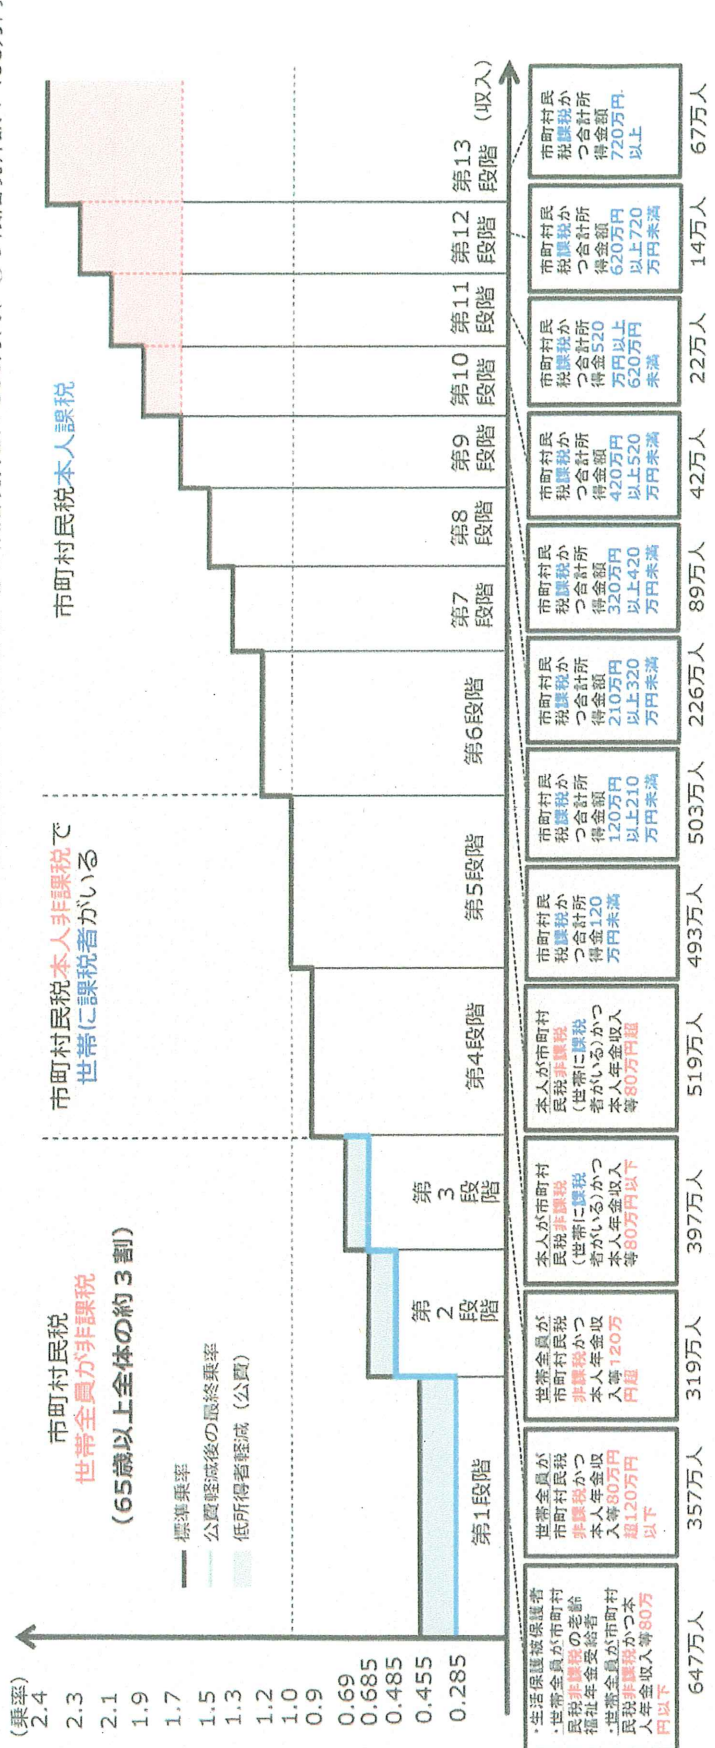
（乗率）
2.4
2.3
2.1
1.9
1.7
1.5
1.3
1.2
1.0
0.9
0.69
0.685
0.485
0.455
0.285

市町村民税
世帯全員が非課税
（65歳以上全体の約３割）

市町村民税本人非課税で
世帯に課税者がいる

市町村民税本人課税

標準乗率
公費軽減後の最終乗率
低所得者軽減（公費）

第1段階
第2段階
第3段階
第4段階
第5段階
第6段階
第7段階
第8段階
第9段階
第10段階
第11段階
第12段階
第13段階
（収入）

| 区分 | 人数 |
|---|---|
| ・生活保護被保護者 ・世帯全員が市町村民税非課税の老齢福祉年金受給者 ・世帯全員が市町村民税非課税かつ本人年金収入等80万円以下 | 647万人 |
| 世帯全員が市町村民税非課税かつ本人年金収入等80万円超120万円以下 | 357万人 |
| 世帯全員が市町村民税非課税かつ本人年金収入等120万円超 | 319万人 |
| 本人が市町村民税非課税（世帯に課税者がいる）かつ本人年金収入等80万円以下 | 397万人 |
| 本人が市町村民税非課税（世帯に課税者がいる）かつ本人年金収入等80万円超 | 519万人 |
| 市町村民税課税かつ合計所得金額120万円未満 | 493万人 |
| 市町村民税課税かつ合計所得金額120万円以上210万円未満 | 503万人 |
| 市町村民税課税かつ合計所得金額210万円以上320万円未満 | 226万人 |
| 市町村民税課税かつ合計所得金額320万円以上420万円未満 | 89万人 |
| 市町村民税課税かつ合計所得金額420万円以上520万円未満 | 42万人 |
| 市町村民税課税かつ合計所得金額520万円以上620万円未満 | 22万人 |
| 市町村民税課税かつ合計所得金額620万円以上720万円未満 | 14万人 |
| 市町村民税課税かつ合計所得金額720万円以上 | 67万人 |